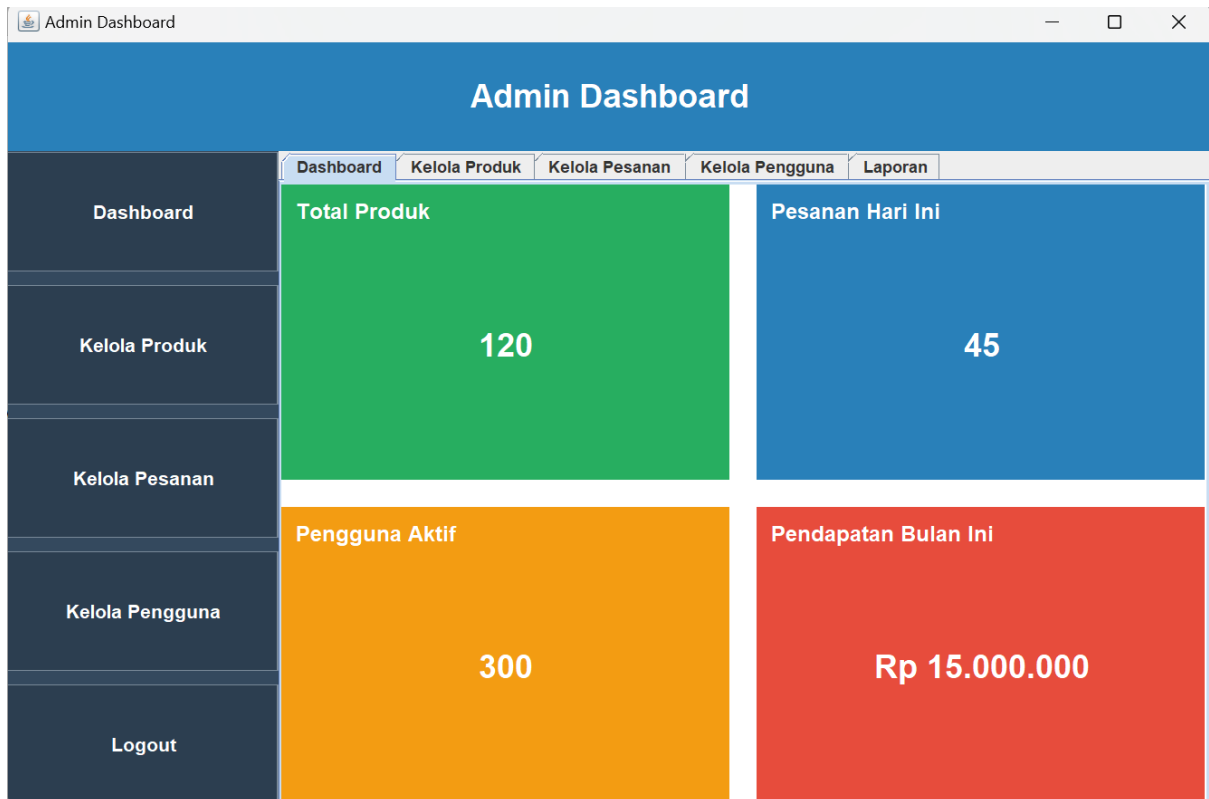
Admin Dashboard

Admin Dashboard

Dashboard

Kelola Produk

Kelola Pesanan

Kelola Pengguna

Logout

Dashboard | Kelola Produk | Kelola Pesanan | Kelola Pengguna | Laporan

Total Produk

120

Pesanan Hari Ini

45

Pengguna Aktif

300

Pendapatan Bulan Ini

Rp 15.000.000